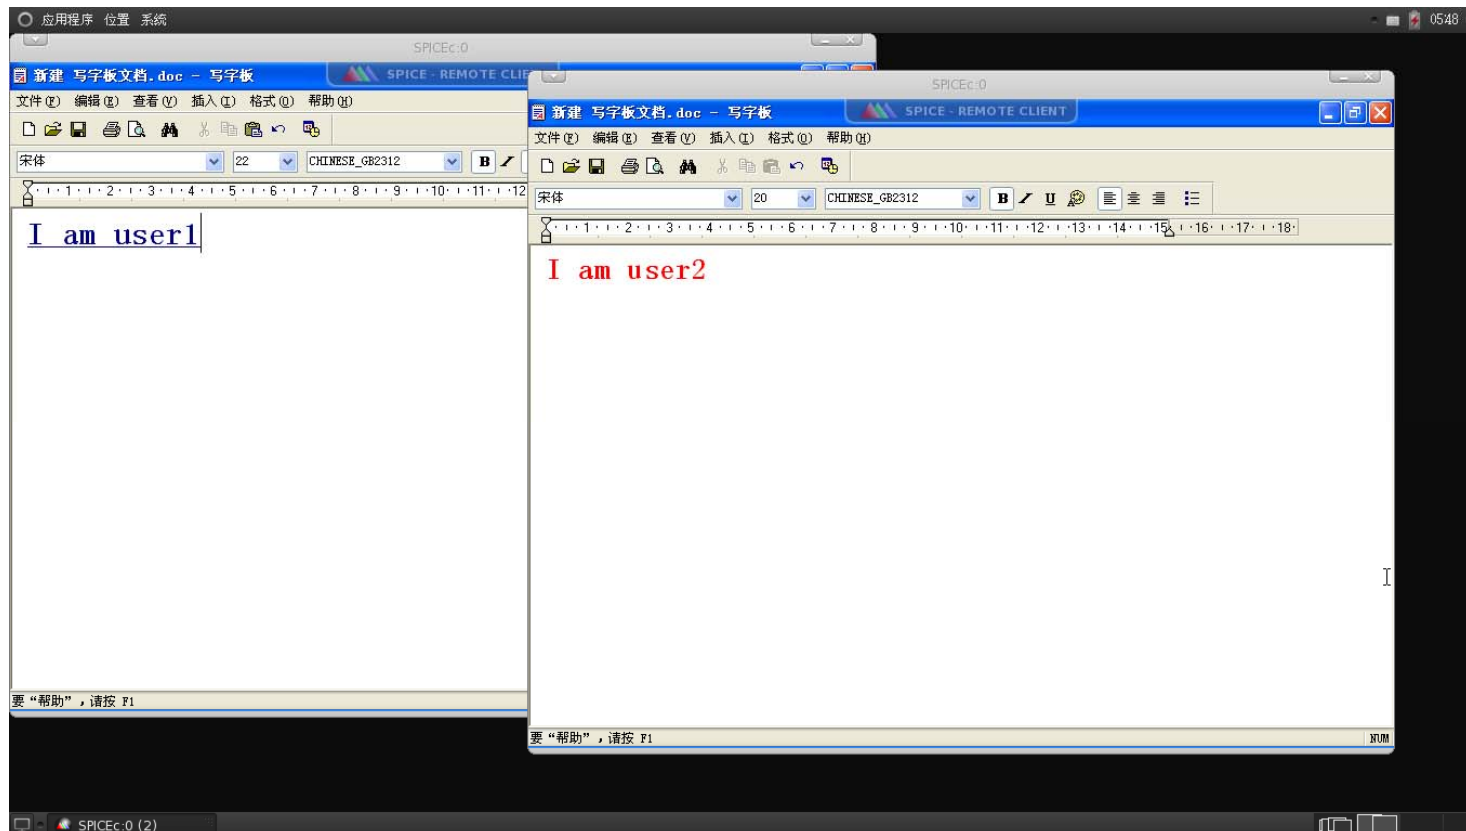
应用程序 位置 系统

05:48

SPICEc:0

新建 写字板文档.doc - 写字板

SPICE - REMOTE CLIE

文件(F) 编辑(E) 查看(V) 插入(I) 格式(O) 帮助(H)

宋体

22

CHINESE_GB2312

B

I am user1

要"帮助"，请按 F1

SPICEc:0

新建 写字板文档.doc - 写字板

SPICE - REMOTE CLIENT

文件(F) 编辑(E) 查看(V) 插入(I) 格式(O) 帮助(H)

宋体

20

CHINESE_GB2312

B I U

I am user2

要"帮助"，请按 F1

NUM

SPICEc:0 (2)